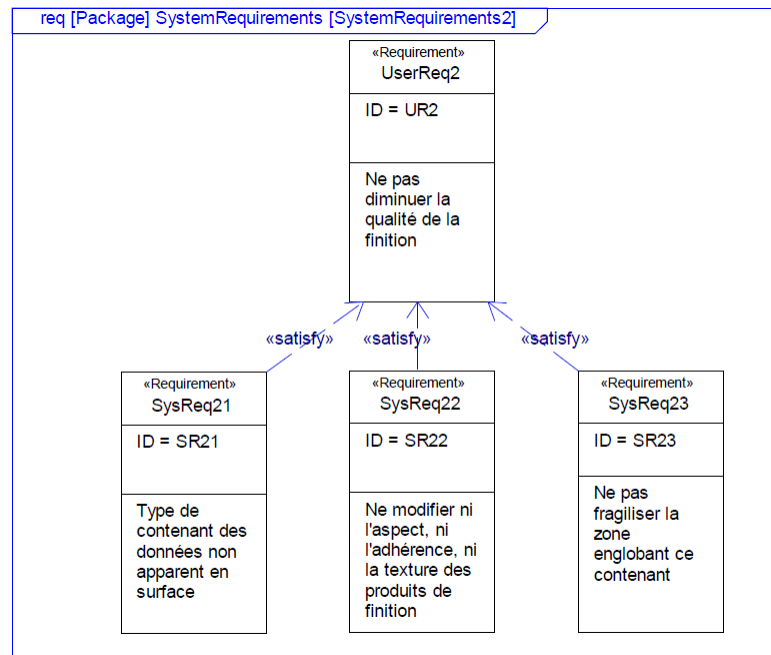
req [Package] SystemRequirements [SystemRequirements2]

«Requirement»
UserReq2

ID = UR2

Ne pas diminuer la qualité de la finition

«satisfy»

«satisfy»

«satisfy»

«Requirement»
SysReq21

ID = SR21

Type de contenant des données non apparent en surface

«Requirement»
SysReq22

ID = SR22

Ne modifier ni l'aspect, ni l'adhérence, ni la texture des produits de finition

«Requirement»
SysReq23

ID = SR23

Ne pas fragiliser la zone englobant ce contenant